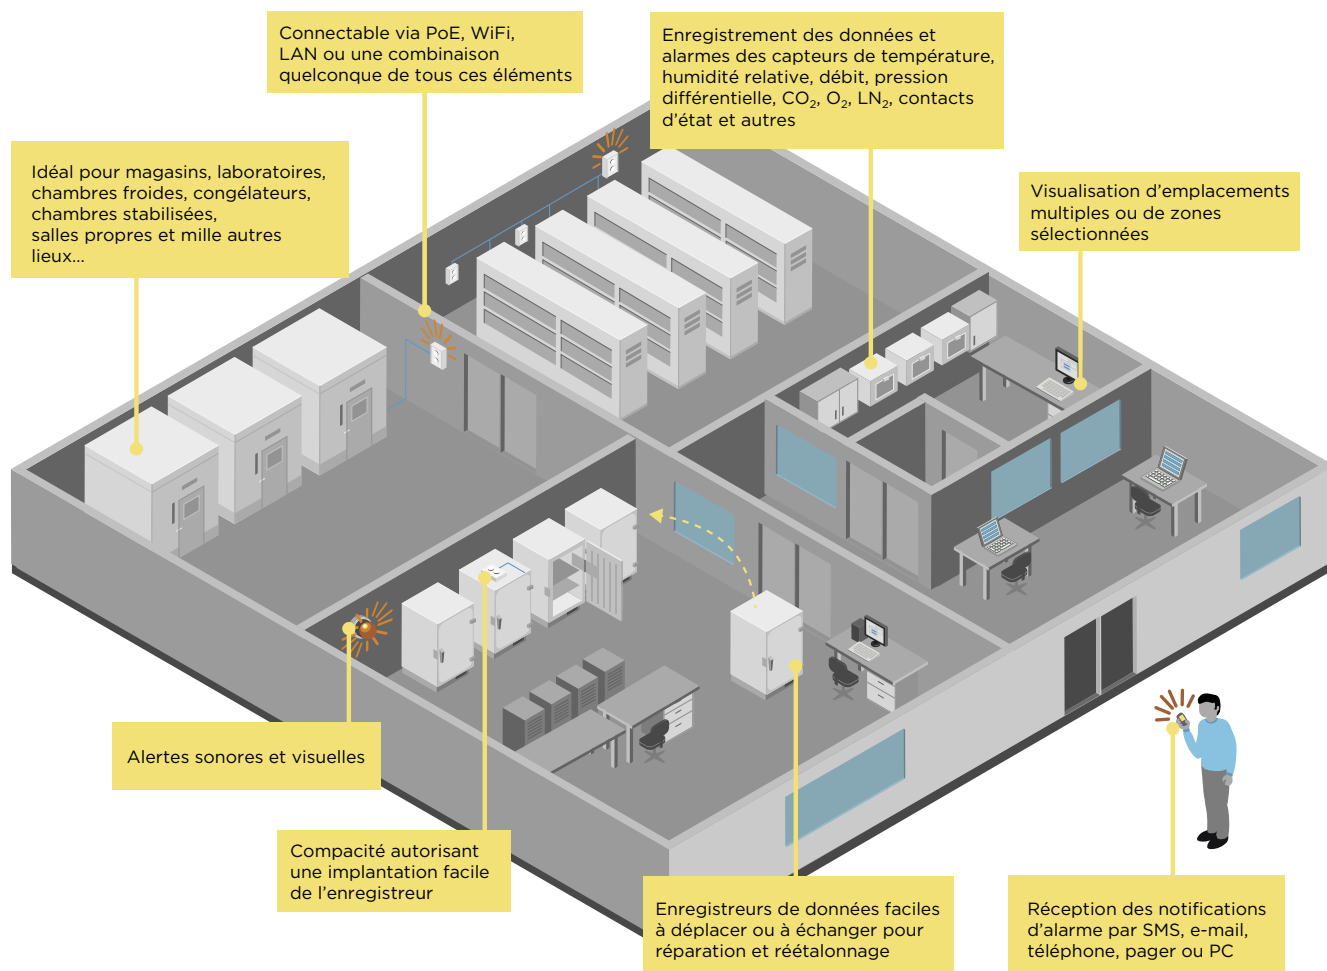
Connectable via PoE, WiFi, LAN ou une combinaison quelconque de tous ces éléments

Enregistrement des données et alarmes des capteurs de température, humidité relative, débit, pression différentielle, $CO_2$, $O_2$, $LN_2$, contacts d'état et autres

Idéal pour magasins, laboratoires, chambres froides, congélateurs, chambres stabilisées, salles propres et mille autres lieux...

Visualisation d'emplacements multiples ou de zones sélectionnées

Alertes sonores et visuelles

Compacité autorisant une implantation facile de l'enregistreur

Enregistreurs de données faciles à déplacer ou à échanger pour réparation et réétalonnage

Réception des notifications d'alarme par SMS, e-mail, téléphone, pager ou PC